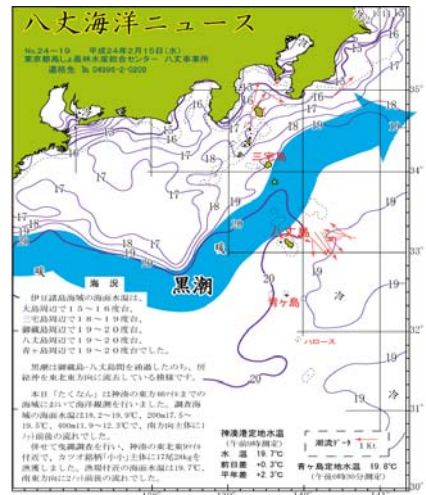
八丈海洋ニュース

No.24－19　平成24年2月15日(水)
東京都島しょ農林水産総合センター　八丈事業所
連絡先 ☎ 04996-2-0209

16
16
16
17
17
16
16
17
18
16
16
17
17
18
18
17
18
18
18
19
19
20
19
20
19
20
20

三宅島
八丈島
青ヶ島
ハローズ
暖
暖
冷
冷
黒潮

35°
34°
33°
32°
31°

海況

伊豆諸島海域の海面水温は、大島周辺で１５～１６度台、三宅島周辺で１８～１９度台、御蔵島周辺で１９～２０度台、八丈島周辺で１９～２０度台、青ヶ島周辺で１９～２０度台でした。

黒潮は御蔵島・八丈島間を通過したのち、房総半島東北東方向に流去している模様です。

本日「たくなん」は神湊の東方66ｶｲﾘまでの海域において海洋観測を行いました。調査海域の海面水温は18.2～19.9℃、200ｍは17.5～19.5℃、400ｍは11.9～12.5℃で、南方向主体に1ﾉｯﾄ前後の流れでした。

併せて曳縄調査を行い、神湊の東北東9ｶｲﾘ付近で、カツオ幼稚「小小」主体に17尾28kgを漁獲しました。漁場付近の海面水温は19.7℃、南東方向に1ﾉｯﾄ前後の流れでした。

神湊港定地水温
(午前9時測定)
水温　19.7℃
前日差　+0.3℃
平年差　+2.3℃

潮流ﾍﾞｸﾄﾙ
1 Kt

青ヶ島定地水温　19.8℃
(午前8時30分測定)